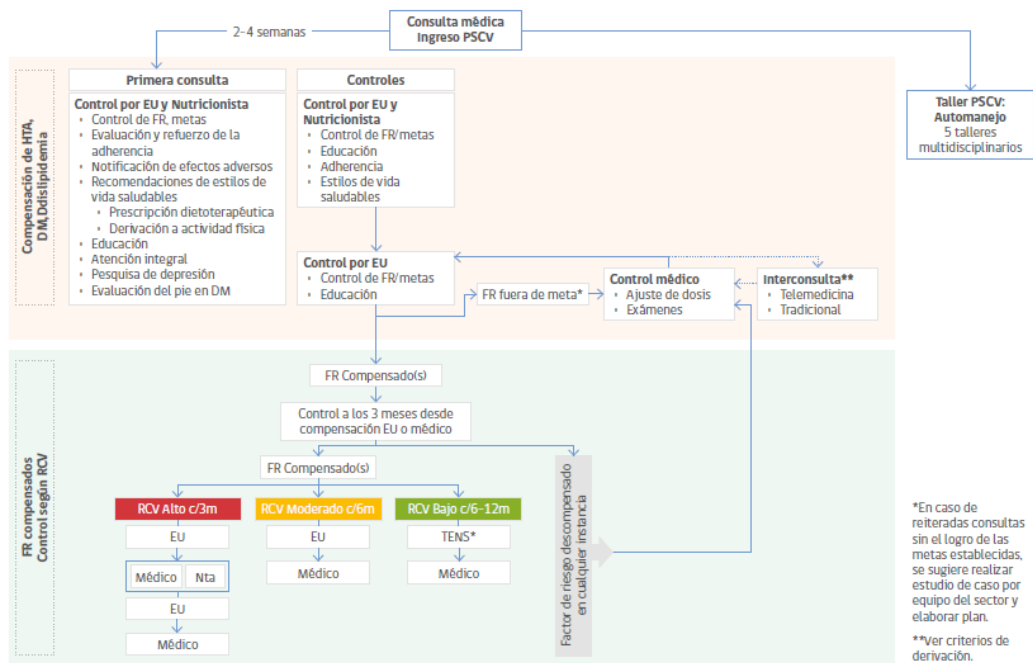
Consulta médica
Ingreso PSCV

2-4 semanas

Taller PSCV:
Automanejo
5 talleres multidisciplinarios

Compensación de HTA, DM, Dislipidemia

Primera consulta

Control por EU y Nutricionista
- Control de FR, metas
- Evaluación y refuerzo de la adherencia
- Notificación de efectos adversos
- Recomendaciones de estilos de vida saludables
  - Prescripción dietoterapéutica
  - Derivación a actividad física
- Educación
- Atención integral
- Pesquisa de depresión
- Evaluación del pie en DM

Controles

Control por EU y Nutricionista
- Control de FR/metas
- Educación
- Adherencia
- Estilos de vida saludables

Control por EU
- Control de FR/metas
- Educación

FR fuera de meta*

Control médico
- Ajuste de dosis
- Exámenes

Interconsulta**
- Telemedicina
- Tradicional

FR compensados
Control según RCV

FR Compensado(s)

Control a los 3 meses desde compensación EU o médico

FR Compensado(s)

RCV Alto c/3m

EU

Médico

Nta

EU

Médico

RCV Moderado c/6m

EU

Médico

RCV Bajo c/6-12m

TENS*

Médico

Factor de riesgo descompensado en cualquier instancia

*En caso de reiteradas consultas sin el logro de las metas establecidas, se sugiere realizar estudio de caso por equipo del sector y elaborar plan.

**Ver criterios de derivación.